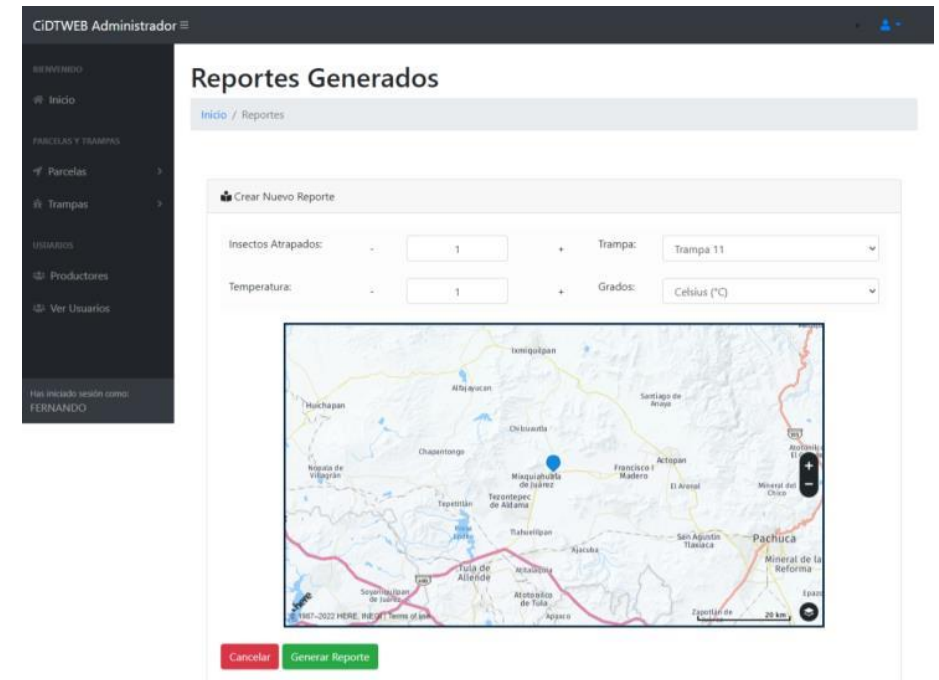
CiDTWEB Administrador ≡

BIENVENIDO

Inicio

PARCELAS Y TRAMPAS

Parcelas

Trampas

USUARIOS

Productores

Ver Usuarios

Has iniciado sesión como:
FERNANDO

Reportes Generados

Inicio / Reportes

Crear Nuevo Reporte

Insectos Atrapados: - 1 +

Trampa: Trampa 11

Temperatura: - 1 +

Grados: Celsius (°C)

Ixmiquilpan
Alfajayucan
Santiago de Anaya
Huichapan
Chilcuautla
Chapantongo
Actopan
Nopala de Villagrán
Mixquiahuala de Juárez
Francisco I Madero
El Arenal
Mineral del Chico
Tepetitlán
Tezontepec de Aldama
Tlahuelilpan
San Agustín Tlaxiaca
Pachuca
Ajacuba
Tula de Allende
Mineral de la Reforma
Atitalaquia
Atotonilco de Tula
Apaxco
Zapotlán de
20 km
© 1987–2022 HERE, INEGI | Terms of use

Cancelar
Generar Reporte